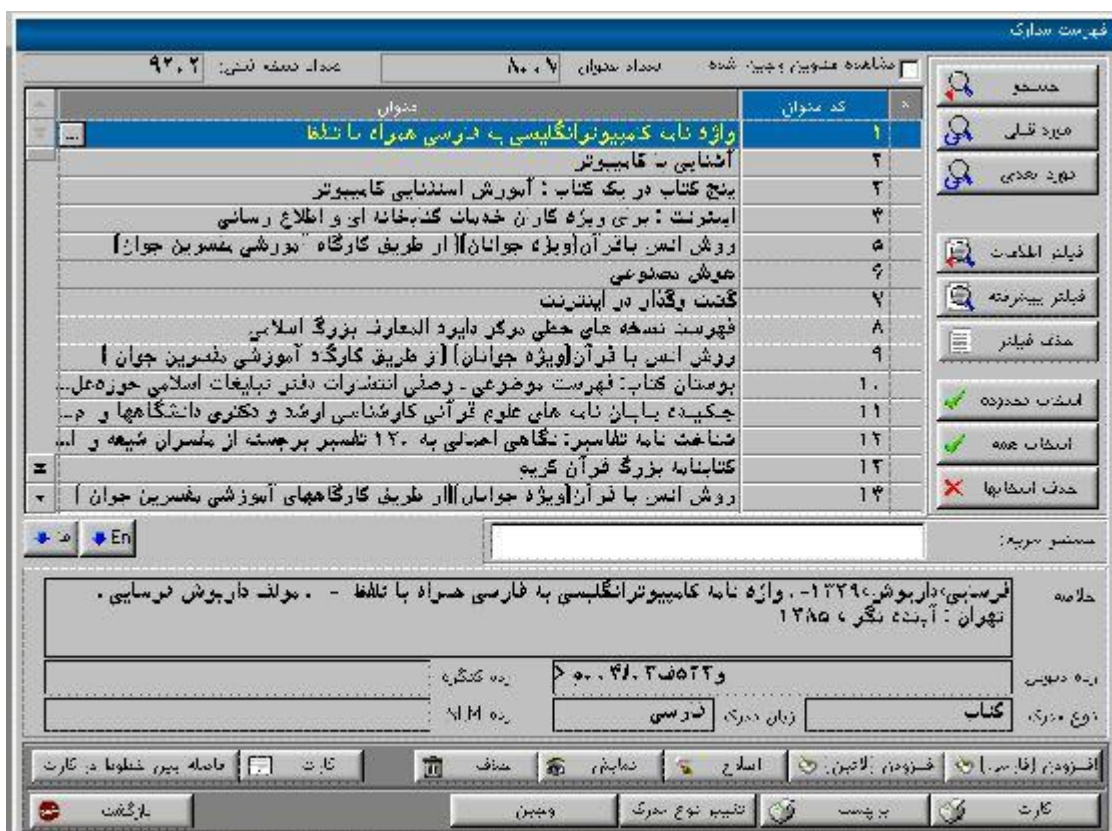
فهرست مدارک

مشاهده عناوین وجین شده
تعداد عناوین ۸۰۰۷
تعداد نسخه ثبتی: ۹۳۰۲

جستجو
مورد قبلی
مورد بعدی

| کد عنوان | عنوان |
|---|---|
| ۱ | واژه نامه کامپیوترانگلیسی به فارسی همراه با تلفظ |
| ۲ | آشنایی با کامپیوتر |
| ۳ | پنج کتاب در یک کتاب : آموزش استاندارد کامپیوتر |
| ۴ | اینترنت : برای ویژه کاران خدمات کتابخانه ای و اطلاع رسانی |
| ۵ | روش انس باقرآن(ویژه جوانان)( از طریق کارگاه آموزشی مفسرین جوان) |
| ۶ | هوش مصنوعی |
| ۷ | گشت وگذار در اینترنت |
| ۸ | فهرست نسخه های خطی مرکز دایرة المعارف بزرگ اسلامی |
| ۹ | روش انس با قرآن(ویژه جوانان) ( از طریق کارگاه آموزشی مفسرین جوان ) |
| ۱۰ | بوستان کتاب: فهرست موضوعی - وصفی انتشارات دفتر تبلیغات اسلامی حوزه‌عل... |
| ۱۱ | چکیده پایان نامه های علوم قرآنی کارشناسی ارشد و دکتری دانشگاهها و م... |
| ۱۲ | شناخت نامه تفاسیر: نگاهی اجمالی به ۱۲۰ تفسیر برجسته از مفسران شیعه و ا... |
| ۱۳ | کتابنامه بزرگ قرآن کریم |
| ۱۴ | روش انس با قرآن(ویژه جوانان)(از طریق کارگاههای آموزشی مفسرین جوان ) |

فیلتر اطلاعات
فیلتر پیشرفته
حذف فیلتر
انتخاب محدوده
انتخاب همه
حذف انتخابها

جستجو سریع:
En

خلاصه
فرسایی،داریوش،۱۳۲۹- . واژه نامه کامپیوترانگلیسی به فارسی همراه با تلفظ - . مولف داریوش فرسایی . تهران : آیندۀ نگر ، ۱۳۸۵

رده دیویی
۰۰۴/۰۳ و۲۳ف ۵۲۲
رده کنگره
رده NLM
نوع مدرک
کتاب
زبان مدرک
فارسی

افزودن (فارسی) | افزودن (لاتین) | اصلاح | نمایش | حذف | کارت | فاصله بین خطوط در کارت

کارت | برچسب | تغییر نوع مدرک | وجین | بازگشت